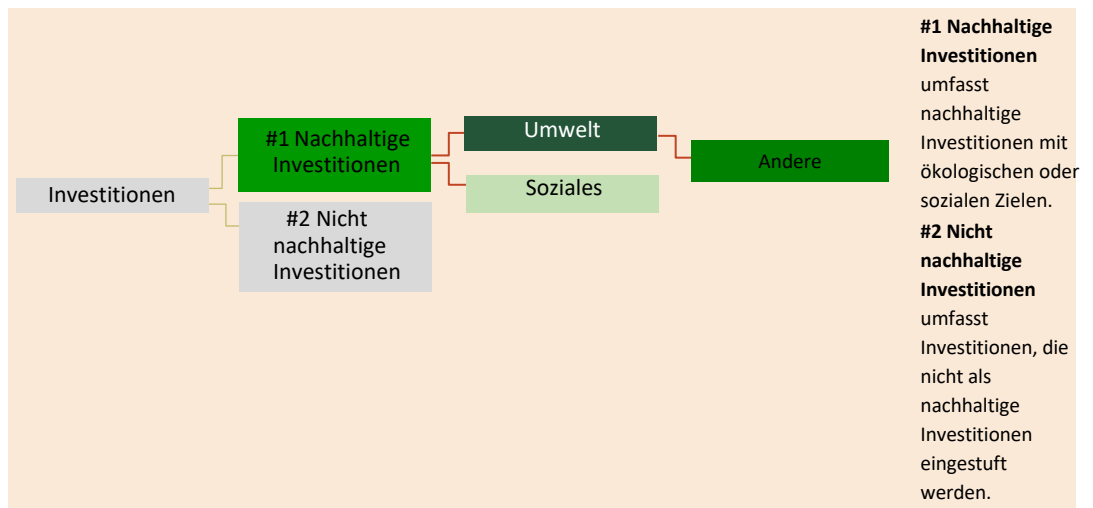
Investitionen

#1 Nachhaltige Investitionen

#2 Nicht nachhaltige Investitionen

Umwelt

Soziales

Andere

**#1 Nachhaltige Investitionen** umfasst nachhaltige Investitionen mit ökologischen oder sozialen Zielen.

**#2 Nicht nachhaltige Investitionen** umfasst Investitionen, die nicht als nachhaltige Investitionen eingestuft werden.